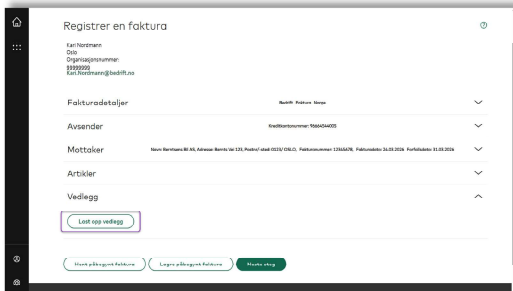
Registrer en faktura

Kari Nordmann
Oslo
Organisasjonsnummer:
99999999
Kari.Nordmann@bedrift.no

Fakturadetaljer Bedrift Faktura Norge

Avsender Kreditkontonummer: 98664544003

Mottaker Navn: Barnhaven BE AS, Adresse: Bernts Vei 123, Postnr/-sted: 0123/ OSLO, Fakturanummer: 12345678, Fakturadato: 16.03.2026 Forfallsdato: 31.03.2026

Artikler

Vedlegg

Last opp vedlegg

Slett påbegynt faktura Lagre påbegynt faktura Neste steg